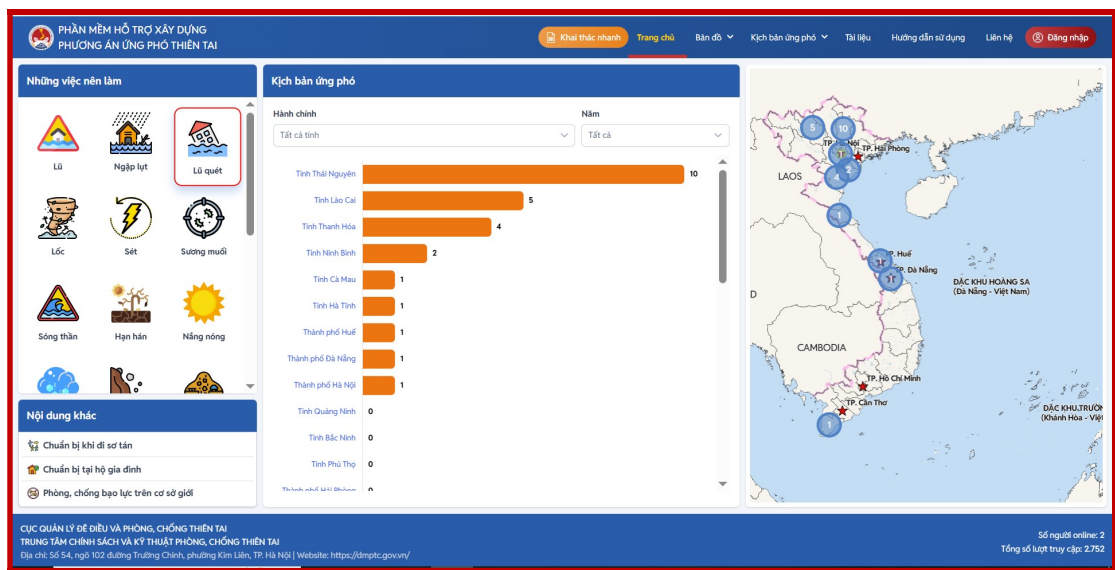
PHẦN MỀM HỖ TRỢ XÂY DỰNG
PHƯƠNG ÁN ỨNG PHÓ THIÊN TAI

Khai thác nhanh | Trang chủ | Bản đồ | Kịch bản ứng phó | Tài liệu | Hướng dẫn sử dụng | Liên hệ | Đăng nhập

Những việc nên làm

Lũ
Ngập lụt
Lũ quét
Lốc
Sét
Sương muối
Sóng thần
Hạn hán
Nắng nóng

Nội dung khác

Chuẩn bị khi đi sơ tán
Chuẩn bị tại hộ gia đình
Phòng, chống bạo lực trên cơ sở giới

Kịch bản ứng phó

Hành chính
Tất cả tỉnh
Năm
Tất cả

| | |
|---|---|
| Tỉnh Thái Nguyên | 10 |
| Tỉnh Lào Cai | 5 |
| Tỉnh Thanh Hóa | 4 |
| Tỉnh Ninh Bình | 2 |
| Tỉnh Cà Mau | 1 |
| Tỉnh Hà Tĩnh | 1 |
| Thành phố Huế | 1 |
| Thành phố Đà Nẵng | 1 |
| Thành phố Hà Nội | 1 |
| Tỉnh Quảng Ninh | 0 |
| Tỉnh Bắc Ninh | 0 |
| Tỉnh Phú Thọ | 0 |
| Thành phố Hải Phòng | 0 |

5
10
TP. Hà Nội
TP. Hải Phòng
2
4
LAOS
1
TP. Huế
TP. Đà Nẵng
ĐẶC KHU HOÀNG SA
(Đà Nẵng - Việt Nam)
D
CAMBODIA
TP. Hồ Chí Minh
TP. Cần Thơ
1
ĐẶC KHU TRƯỜ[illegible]
(Khánh Hòa - Việ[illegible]

CỤC QUẢN LÝ ĐÊ ĐIỀU VÀ PHÒNG, CHỐNG THIÊN TAI
TRUNG TÂM CHÍNH SÁCH VÀ KỸ THUẬT PHÒNG, CHỐNG THIÊN TAI
Địa chỉ: Số 54, ngõ 102 đường Trường Chinh, phường Kim Liên, TP. Hà Nội | Website: https://dmptc.gov.vn/

Số người online: 2
Tổng số lượt truy cập: 2.752